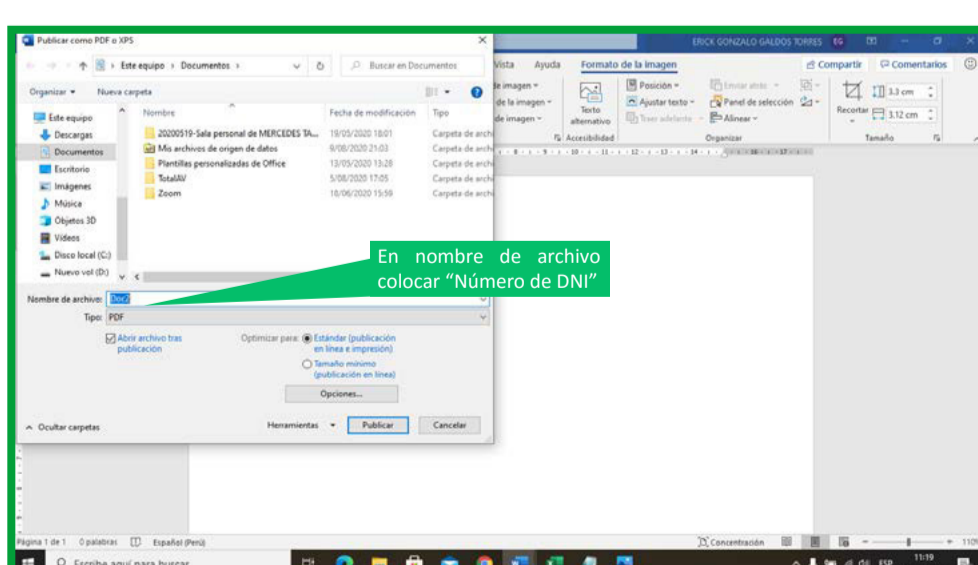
Publicar como PDF o XPS

← → ↑ Este equipo › Documentos ›   Buscar en Documentos

Organizar ▾   Nueva carpeta

Este equipo
Descargas
Documentos
Escritorio
Imágenes
Música
Objetos 3D
Videos
Disco local (C:)
Nuevo vol (D:)

| Nombre | Fecha de modificación | Tipo |
|---|---|---|
| 20200519-Sala personal de MERCEDES TA... | 19/05/2020 18:01 | Carpeta de archi |
| Mis archivos de origen de datos | 9/08/2020 21:03 | Carpeta de archi |
| Plantillas personalizadas de Office | 13/05/2020 13:28 | Carpeta de archi |
| TotalAV | 5/08/2020 17:05 | Carpeta de archi |
| Zoom | 18/06/2020 15:59 | Carpeta de archi |

Nombre de archivo: Doc2
Tipo: PDF

Abrir archivo tras publicación

Optimizar para: Estándar (publicación en línea e impresión)
Tamaño mínimo (publicación en línea)

Opciones...

Ocultar carpetas   Herramientas ▾   Publicar   Cancelar

En nombre de archivo colocar "Número de DNI"

ERICK GONZALO GALDOS TORRES EG

Vista   Ayuda   Formato de la imagen   Compartir   Comentarios

de imagen ▾
de la imagen ▾
de imagen ▾
Texto alternativo
Accesibilidad
Posición ▾
Ajustar texto ▾
Traer adelante ▾
Enviar atrás ▾
Panel de selección
Alinear ▾
Organizar
Recortar
3.3 cm
3.12 cm
Tamaño

Página 1 de 1   0 palabras   Español (Perú)   Concentración   110%

Escribe aquí para buscar   11:19   ESP